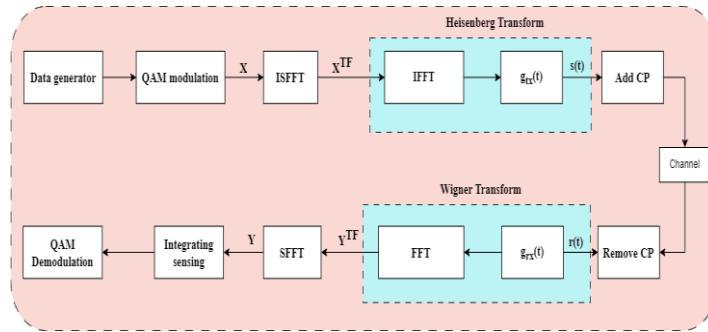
Heisenberg Transform

Data generator

QAM modulation

X

ISFFT

$X^{TF}$

IFFT

$g_{tx}(t)$

s(t)

Add CP

Channel

Wigner Transform

QAM Demodulation

Integrating sensing

Y

SFFT

$Y^{TF}$

FFT

$g_{rx}(t)$

r(t)

Remove CP